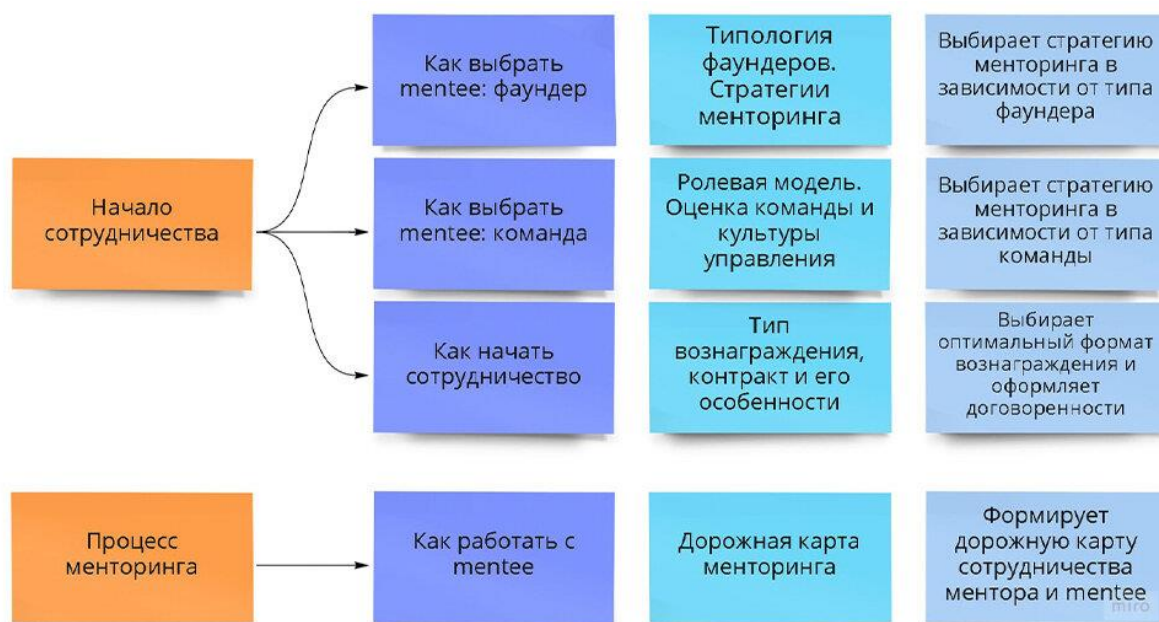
Начало сотрудничества

Как выбрать mentee: фаундер

Типология фаундеров. Стратегии менторинга

Выбирает стратегию менторинга в зависимости от типа фаундера

Как выбрать mentee: команда

Ролевая модель. Оценка команды и культуры управления

Выбирает стратегию менторинга в зависимости от типа команды

Как начать сотрудничество

Тип вознаграждения, контракт и его особенности

Выбирает оптимальный формат вознаграждения и оформляет договоренности

Процесс менторинга

Как работать с mentee

Дорожная карта менторинга

Формирует дорожную карту сотрудничества ментора и mentee

miro